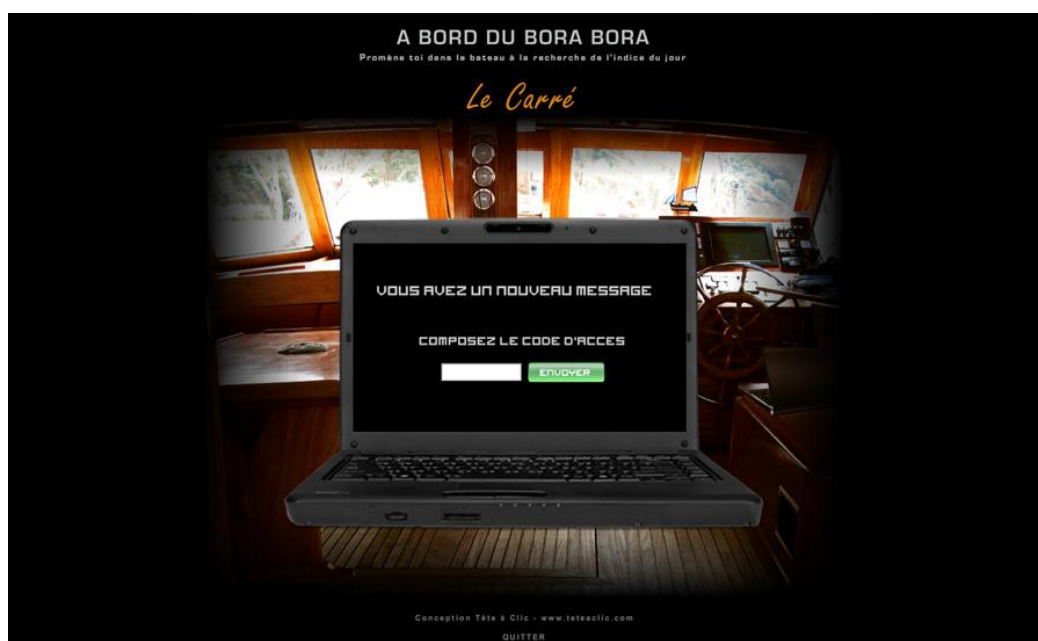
A BORD DU BORA BORA

Promène toi dans le bateau à la recherche de l'indice du jour

Le Carré

VOUS AVEZ UN NOUVEAU MESSAGE

COMPOSEZ LE CODE D'ACCES

ENVOYER

Conception Tête à Clic - www.teteaclic.com

QUITTER